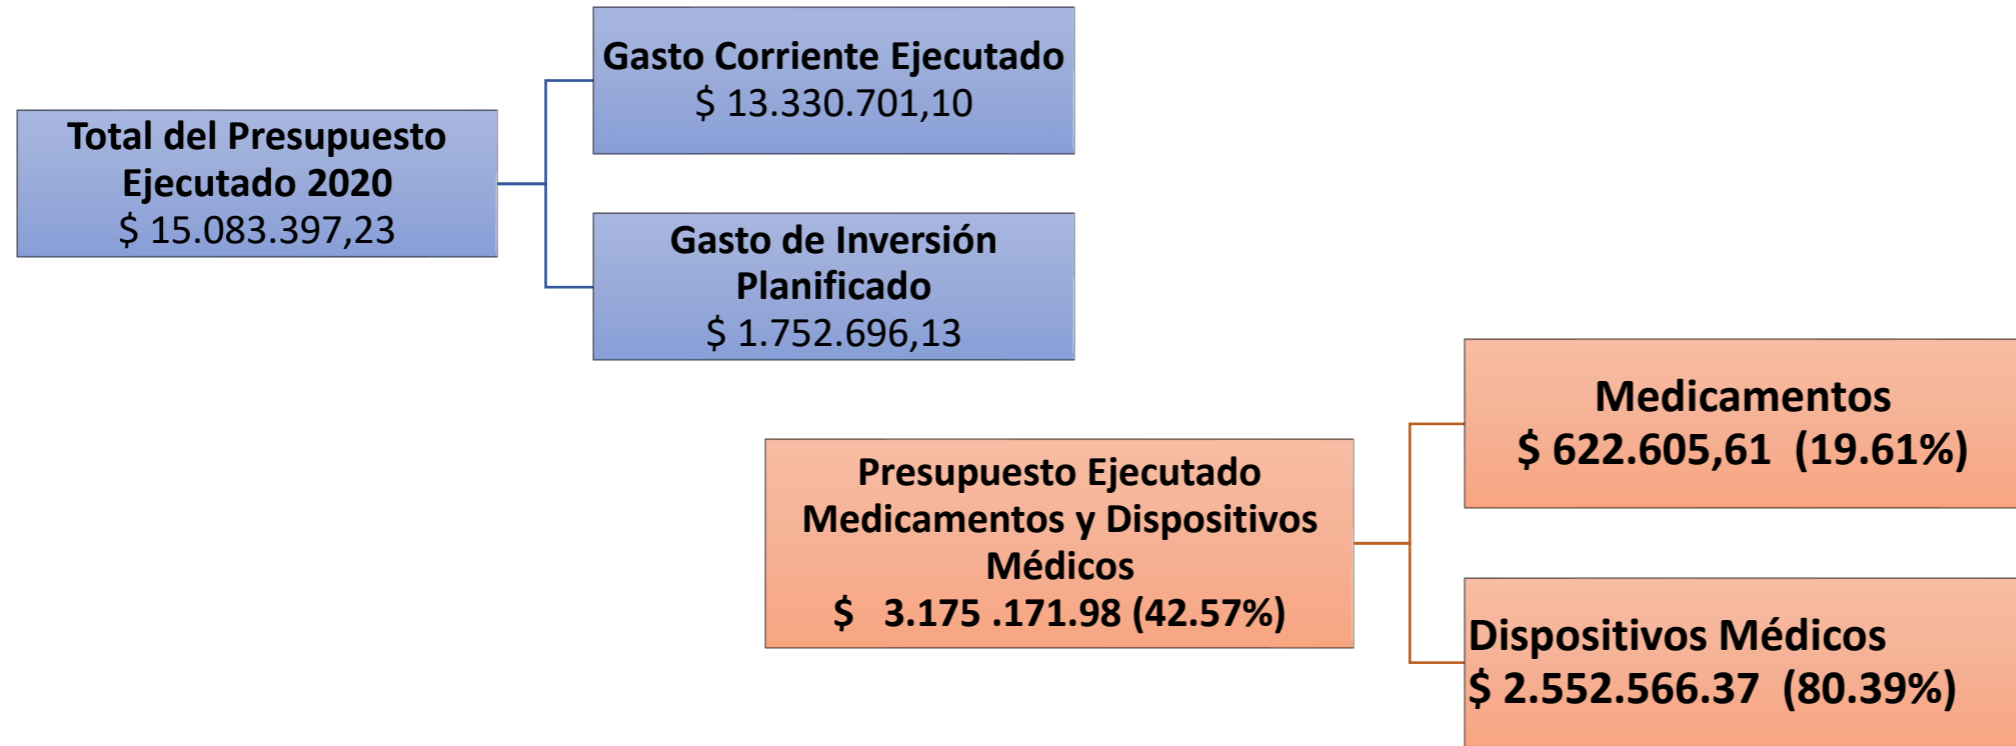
Total del Presupuesto Ejecutado 2020
$ 15.083.397,23

Gasto Corriente Ejecutado
$ 13.330.701,10

Gasto de Inversión Planificado
$ 1.752.696,13

Presupuesto Ejecutado Medicamentos y Dispositivos Médicos
$ 3.175 .171.98 (42.57%)

Medicamentos
$ 622.605,61 (19.61%)

Dispositivos Médicos
$ 2.552.566.37 (80.39%)